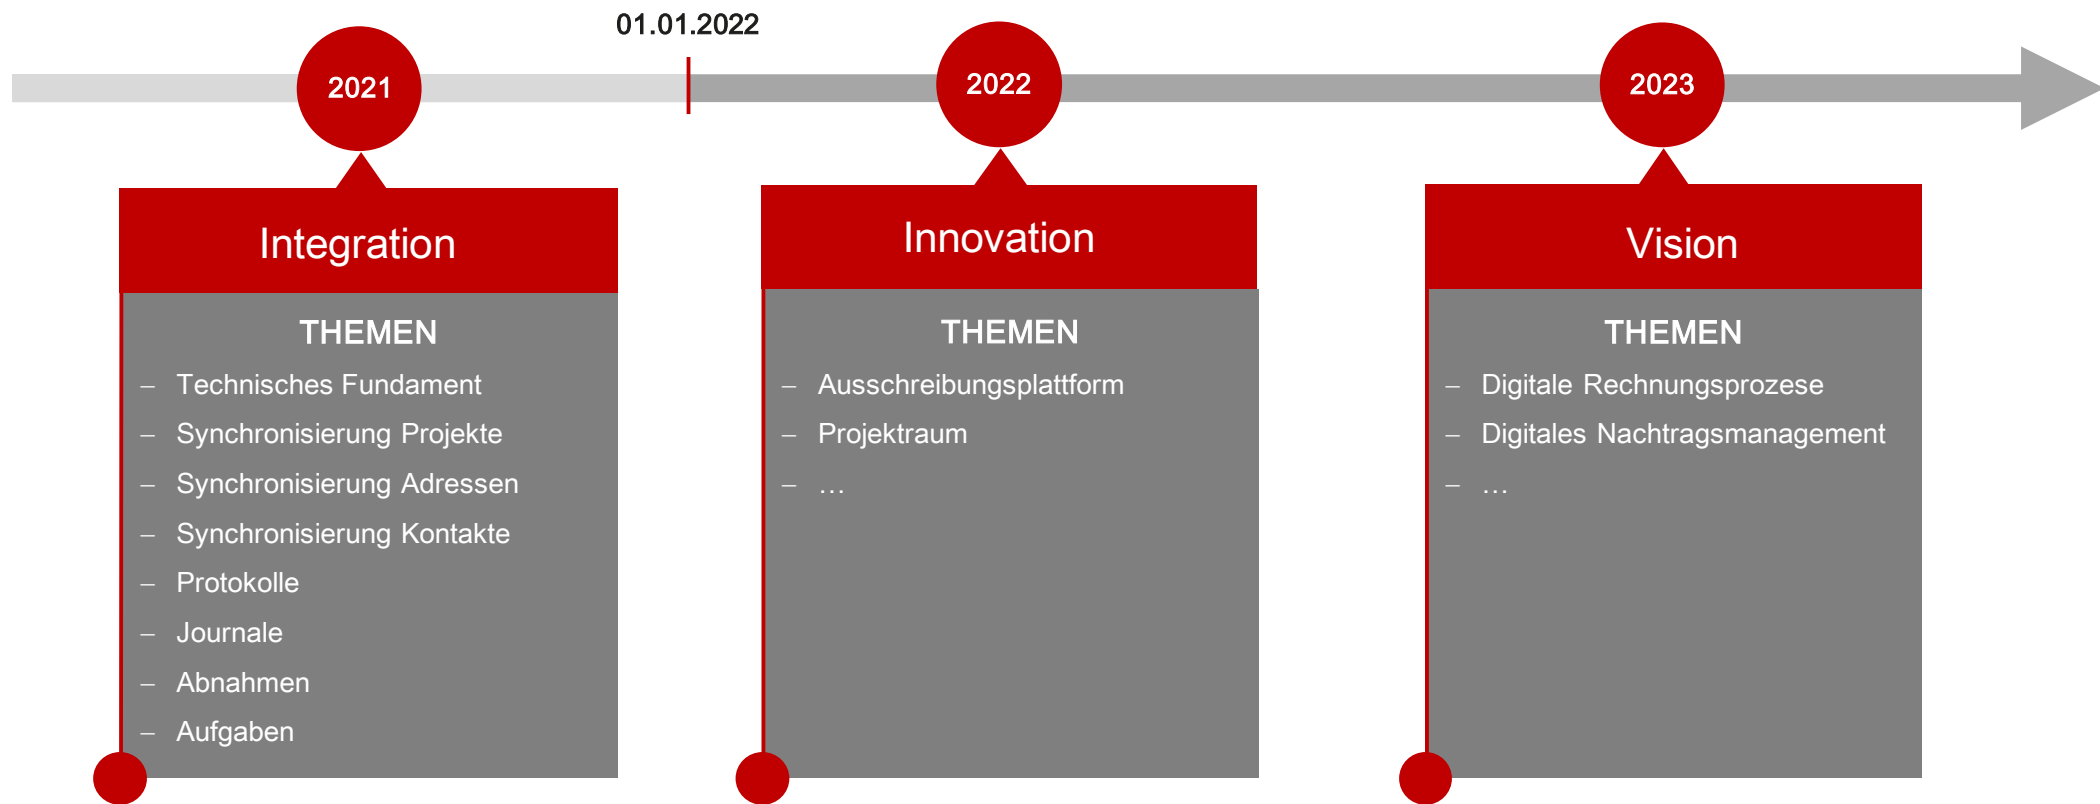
01.01.2022

2021

2022

2023

Integration

THEMEN

– Technisches Fundament
– Synchronisierung Projekte
– Synchronisierung Adressen
– Synchronisierung Kontakte
– Protokolle
– Journale
– Abnahmen
– Aufgaben

Innovation

THEMEN

– Ausschreibungsplattform
– Projektraum
– …

Vision

THEMEN

– Digitale Rechnungsprozese
– Digitales Nachtragsmanagement
– …